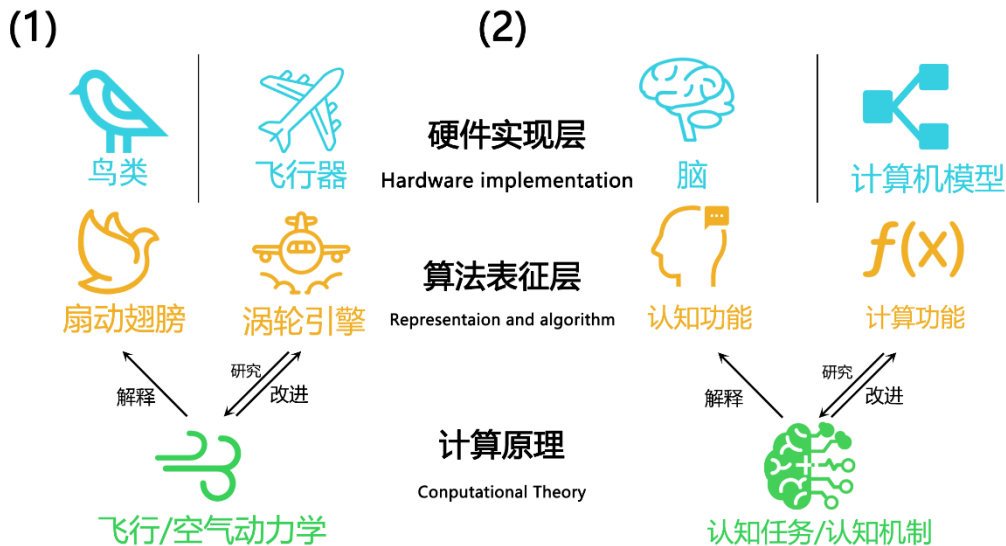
(1)

(2)

鸟类

飞行器

硬件实现层
Hardware implementation

脑

计算机模型

扇动翅膀

涡轮引擎

算法表征层
Representaion and algorithm

认知功能

$f(x)$

计算功能

解释

研究
改进

解释

研究
改进

计算原理
Conputational Theory

飞行/空气动力学

认知任务/认知机制